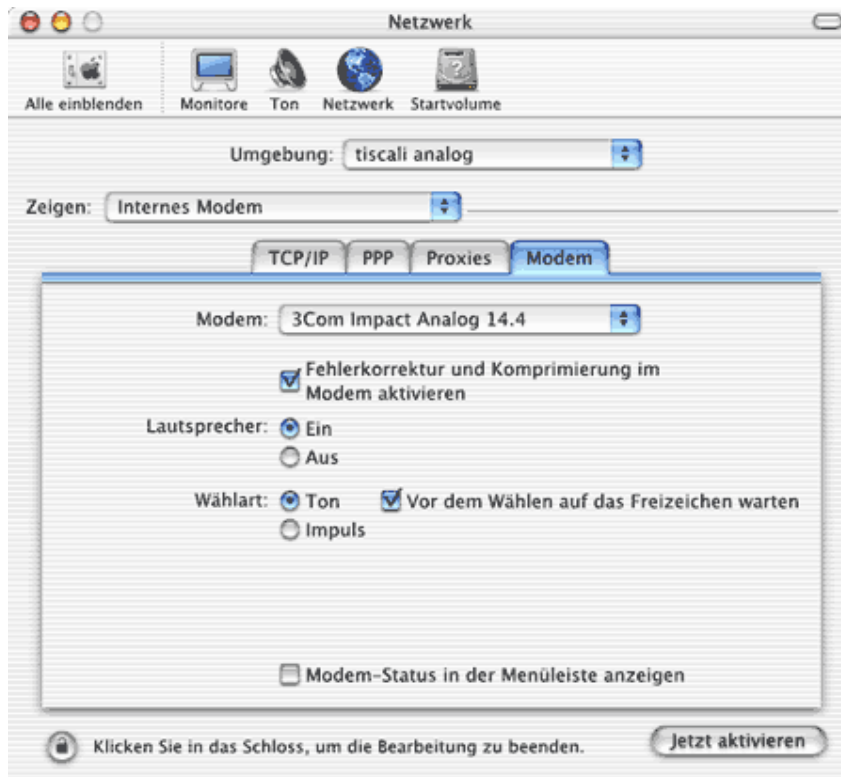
Netzwerk

Alle einblenden Monitore Ton Netzwerk Startvolume

Umgebung: tiscali analog

Zeigen: Internes Modem

TCP/IP PPP Proxies Modem

Modem: 3Com Impact Analog 14.4

Fehlerkorrektur und Komprimierung im Modem aktivieren

Lautsprecher: Ein
Aus

Wählart: Ton
Impuls

Vor dem Wählen auf das Freizeichen warten

Modem-Status in der Menüleiste anzeigen

Klicken Sie in das Schloss, um die Bearbeitung zu beenden.

Jetzt aktivieren